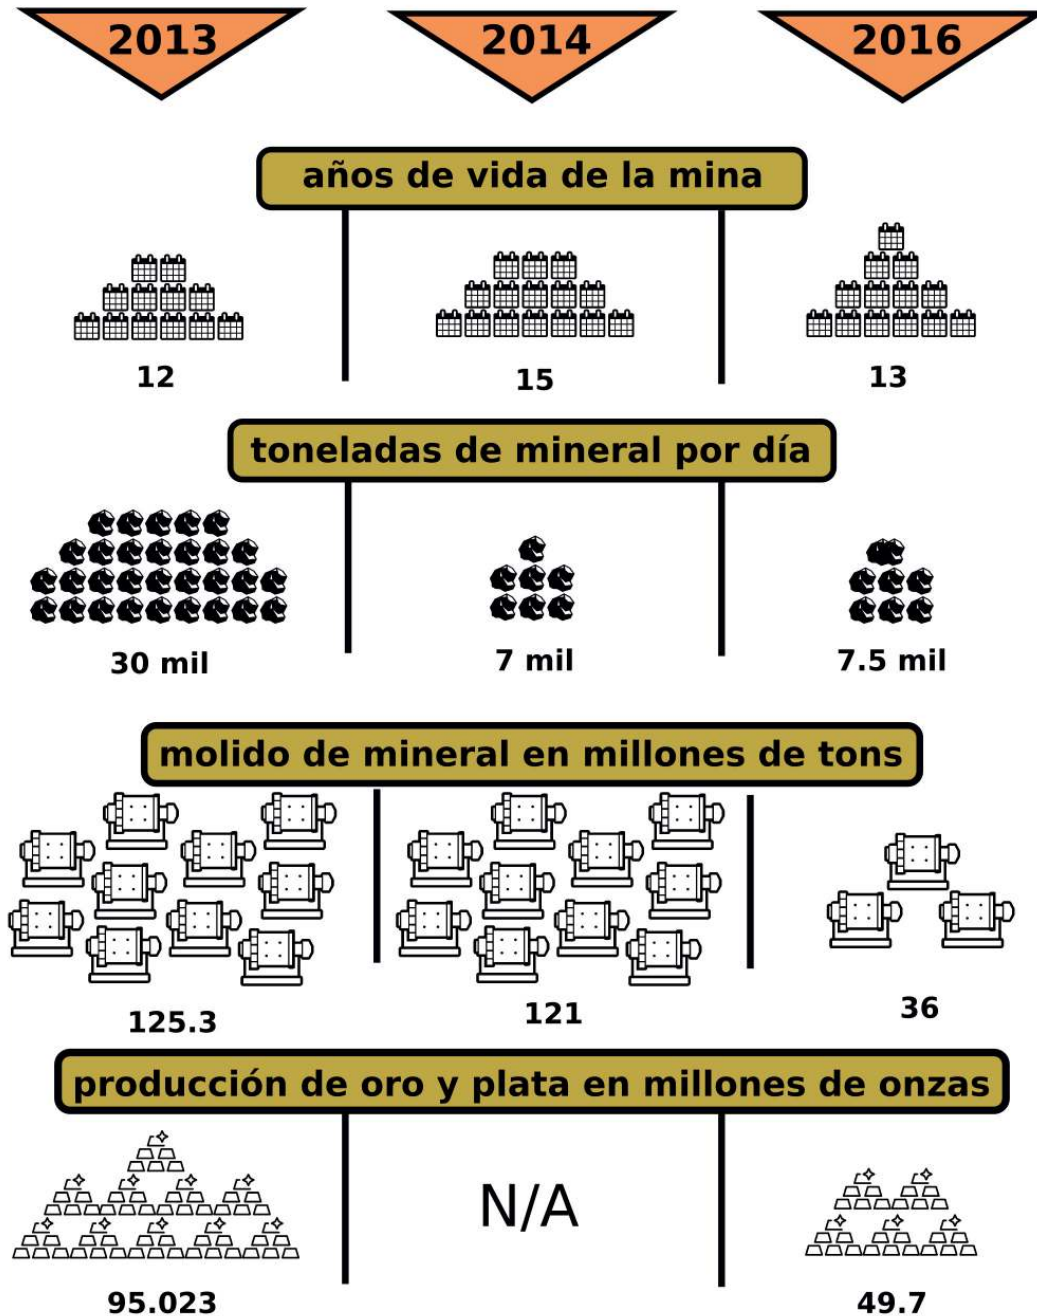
2013

2014

2016

años de vida de la mina

12

15

13

toneladas de mineral por día

30 mil

7 mil

7.5 mil

molido de mineral en millones de tons

125.3

121

36

producción de oro y plata en millones de onzas

95.023

N/A

49.7